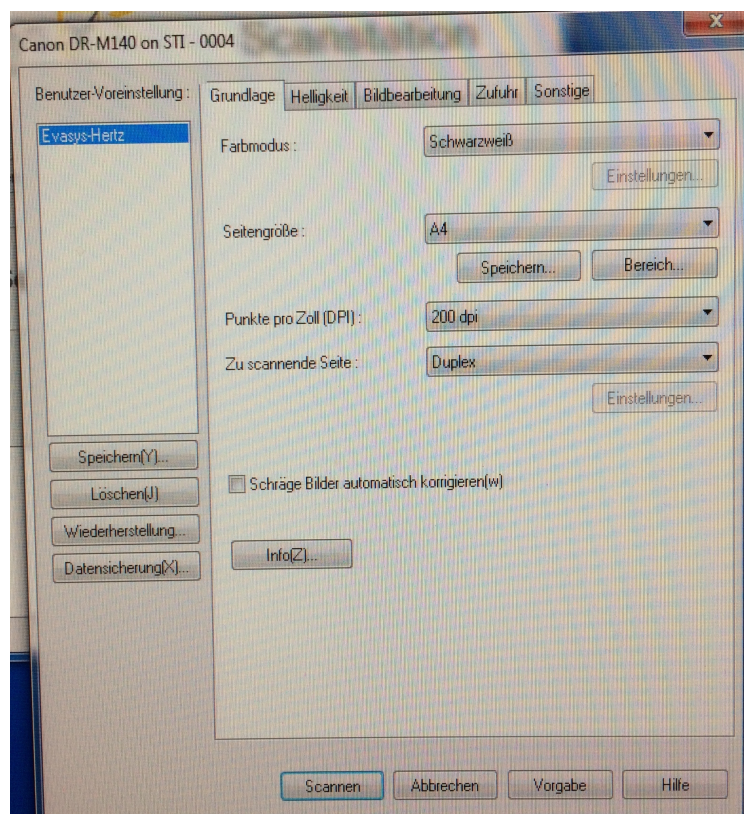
Canon DR-M140 on STI - 0004

Benutzer-Voreinstellung :

Evasys-Hertz

Grundlage | Helligkeit | Bildbearbeitung | Zufuhr | Sonstige

Farbmodus : Schwarzweiß

Einstellungen...

Seitengröße : A4

Speichern... Bereich...

Punkte pro Zoll (DPI) : 200 dpi

Zu scannende Seite : Duplex

Einstellungen...

Speichern(Y)...

Löschen(J)

Wiederherstellung...

Datensicherung(X)...

Schräge Bilder automatisch korrigieren(w)

Info(Z)...

Scannen Abbrechen Vorgabe Hilfe